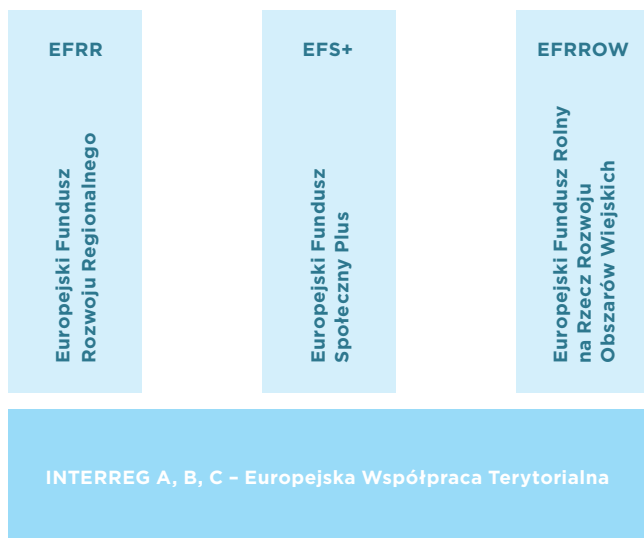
EFRR

Europejski Fundusz Rozwoju Regionalnego

EFS+

Europejski Fundusz Społeczny Plus

EFRROW

Europejski Fundusz Rolny na Rzecz Rozwoju Obszarów Wiejskich

INTERREG A, B, C – Europejska Współpraca Terytorialna